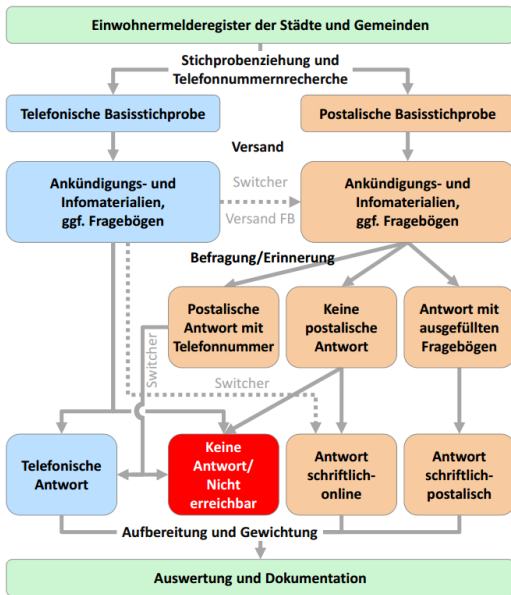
Einwohnermelderegister der Städte und Gemeinden

Stichprobenziehung und Telefonnummernrecherche

Telefonische Basisstichprobe

Postalische Basisstichprobe

Versand

Ankündigungs- und Infomaterialien, ggf. Fragebögen

Switcher

Versand FB

Ankündigungs- und Infomaterialien, ggf. Fragebögen

Befragung/Erinnerung

Postalische Antwort mit Telefonnummer

Keine postalische Antwort

Antwort mit ausgefüllten Fragebögen

Switcher

Switcher

Telefonische Antwort

Keine Antwort/ Nicht erreichbar

Antwort schriftlich-online

Antwort schriftlich-postalisch

Aufbereitung und Gewichtung

Auswertung und Dokumentation